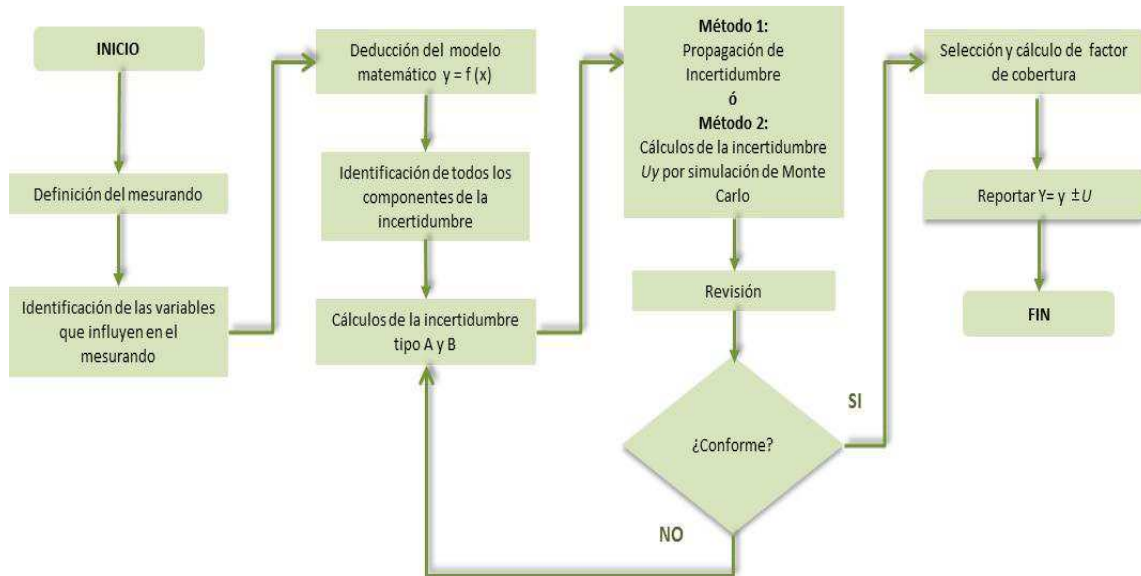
INICIO

Definición del mesurando

Identificación de las variables que influyen en el mesurando

Deducción del modelo matemático y = f (x)

Identificación de todos los componentes de la incertidumbre

Cálculos de la incertidumbre tipo A y B

Método 1:
Propagación de Incertidumbre
ó
Método 2:
Cálculos de la incertidumbre *Uy* por simulación de Monte Carlo

Revisión

¿Conforme?

SI

NO

Selección y cálculo de factor de cobertura

Reportar Y= y $\pm U$

FIN